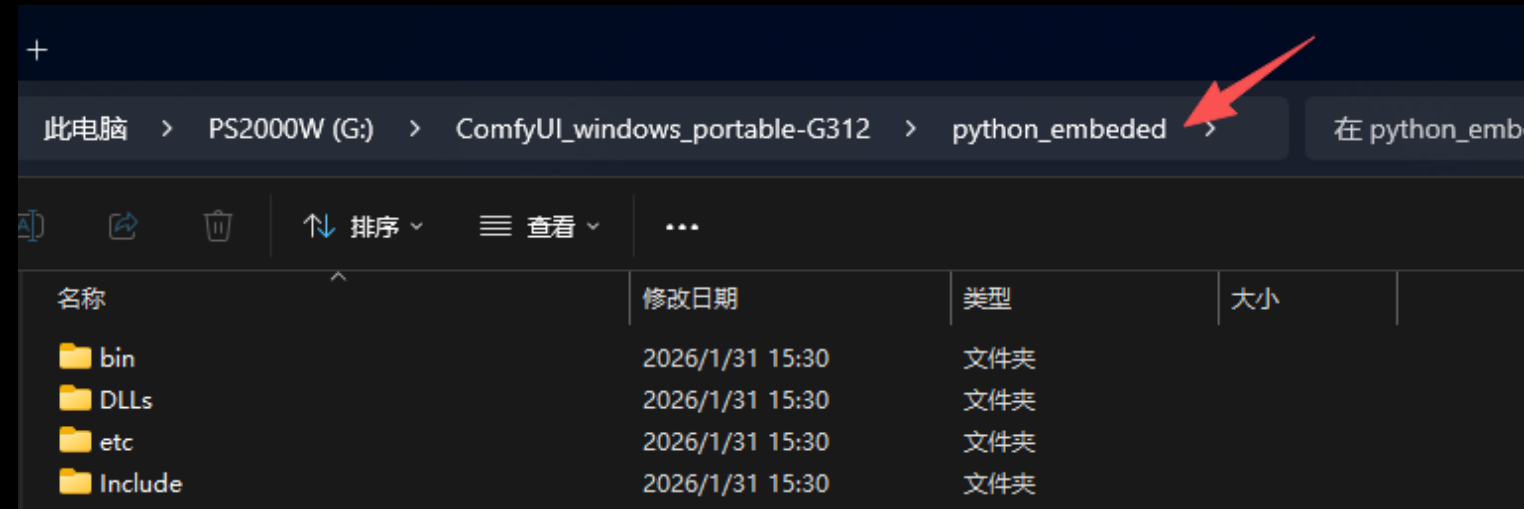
+

此电脑 > PS2000W (G:) > ComfyUI_windows_portable-G312 > python_embeded >

在 python_embe

排序 查看 ...

| 名称 | 修改日期 | 类型 | 大小 |
|---|---|---|---|
| bin | 2026/1/31 15:30 | 文件夹 | |
| DLLs | 2026/1/31 15:30 | 文件夹 | |
| etc | 2026/1/31 15:30 | 文件夹 | |
| Include | 2026/1/31 15:30 | 文件夹 | |